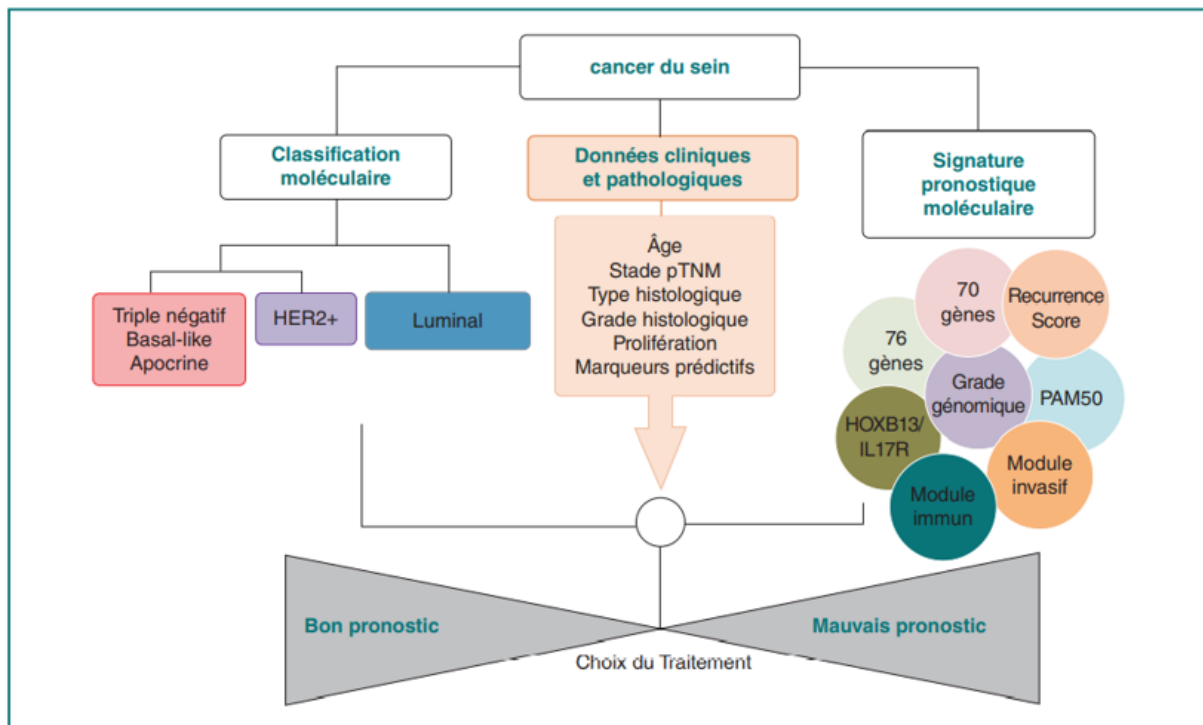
cancer du sein

Classification moléculaire

Données cliniques et pathologiques

Signature pronostique moléculaire

Triple négatif
Basal-like
Apocrine

HER2+

Luminal

Âge
Stade pTNM
Type histologique
Grade histologique
Prolifération
Marqueurs prédictifs

70 gènes

Recurrence Score

76 gènes

Grade génomique

PAM50

HOXB13/ IL17R

Module invasif

Module immun

Bon pronostic

Mauvais pronostic

Choix du Traitement